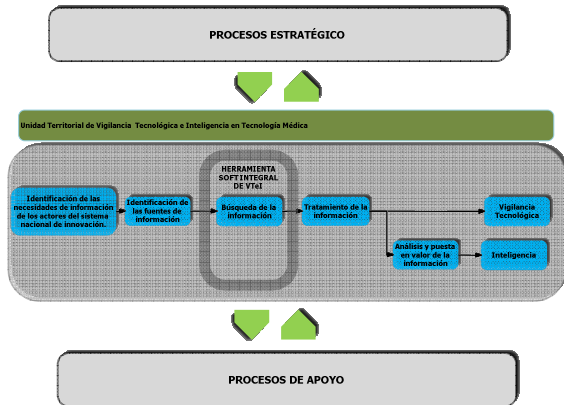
PROCESOS ESTRATÉGICO

Unidad Territorial de Vigilancia Tecnológica e Inteligencia en Tecnología Médica

HERRAMIENTA SOFTINTEGRAL DE VTeI

Identificación de las necesidades de información de los actores del sistema nacional de innovación.

Identificación de las fuentes de información

Búsqueda de la información

Tratamiento de la información

Vigilancia Tecnológica

Análisis y puesta en valor de la información

Inteligencia

PROCESOS DE APOYO